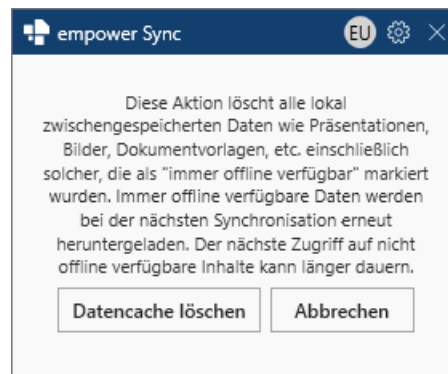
empower Sync

EU

Diese Aktion löscht alle lokal zwischengespeicherten Daten wie Präsentationen, Bilder, Dokumentvorlagen, etc. einschließlich solcher, die als "immer offline verfügbar" markiert wurden. Immer offline verfügbare Daten werden bei der nächsten Synchronisation erneut heruntergeladen. Der nächste Zugriff auf nicht offline verfügbare Inhalte kann länger dauern.

Datencache löschen

Abbrechen